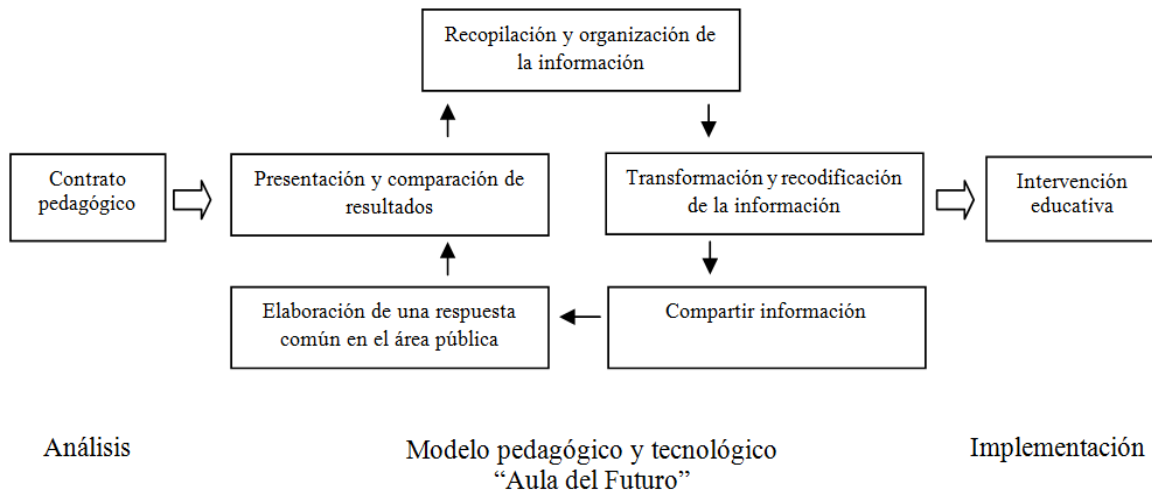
Recopilación y organización de la información

Contrato pedagógico

Presentación y comparación de resultados

Transformación y recodificación de la información

Intervención educativa

Elaboración de una respuesta común en el área pública

Compartir información

Análisis

Modelo pedagógico y tecnológico "Aula del Futuro"

Implementación